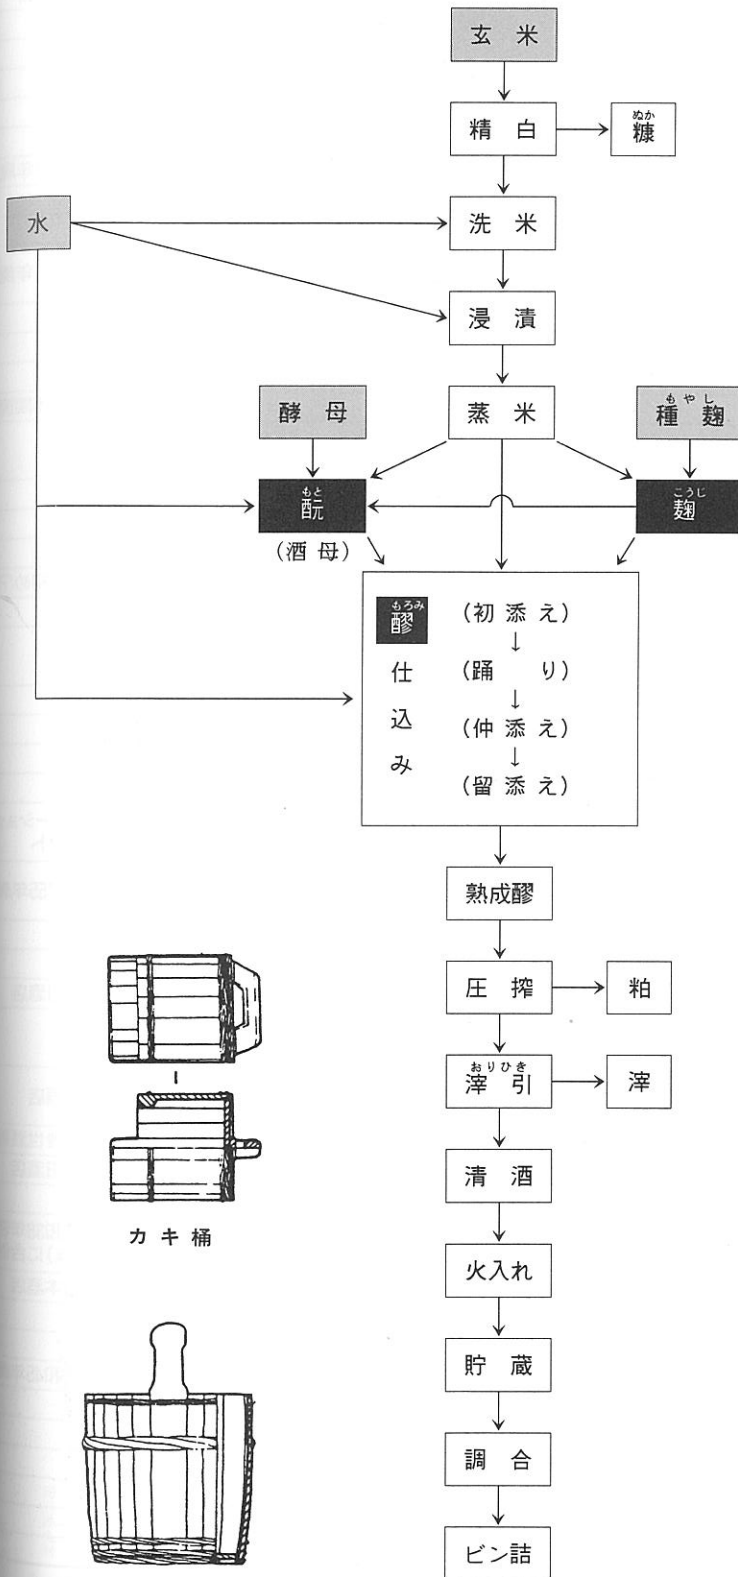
玄 米

精 白

ぬか
糠

水

洗 米

浸 漬

酵 母

蒸 米

もやし
種 麹

もと
酛
(酒 母)

こうじ
麹

もろみ
醪
仕
込
み

(初 添 え)
↓
(踊 り)
↓
(仲 添 え)
↓
(留 添 え)

熟成醪

圧 搾

粕

おりびき
滓 引

滓

清 酒

火入れ

貯 蔵

調 合

ビン詰

カ キ 桶